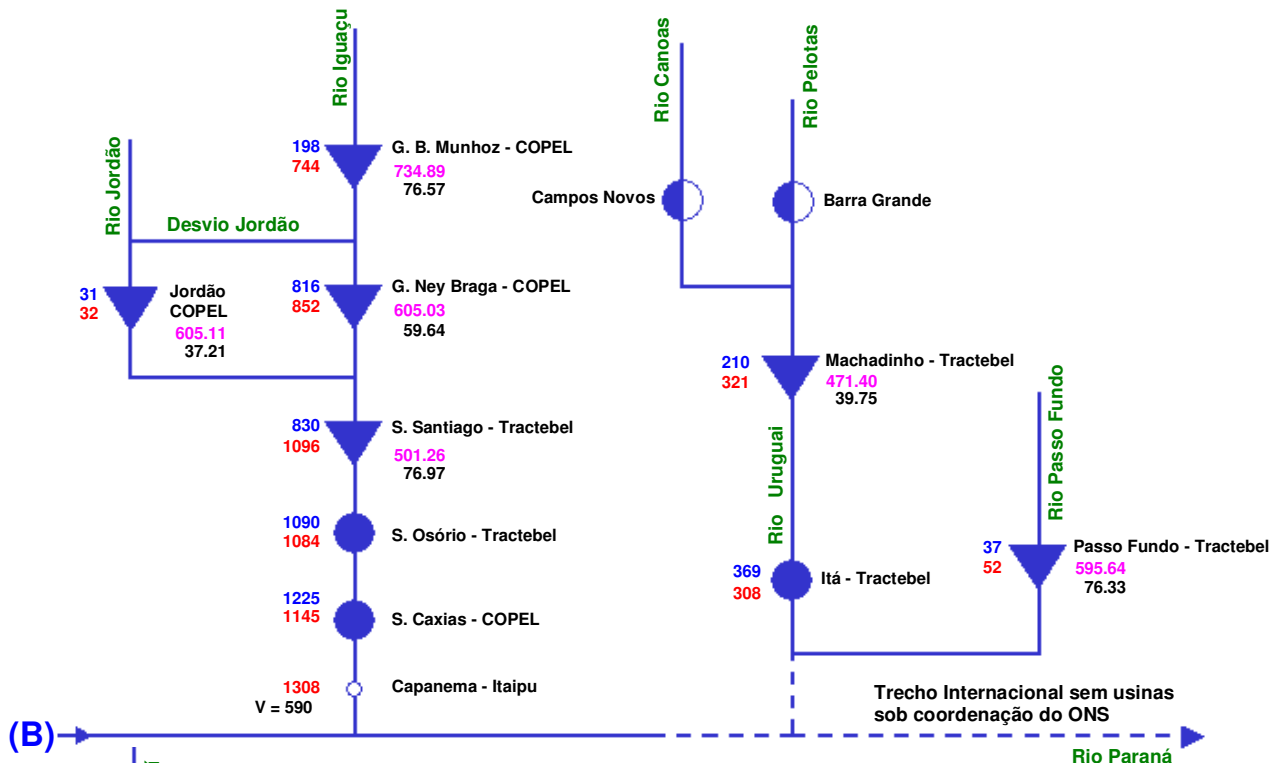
Rio Iguaçu

Rio Canoas

Rio Pelotas

Rio Jordão

198
744
G. B. Munhoz - COPEL
734.89
76.57

Campos Novos

Barra Grande

Desvio Jordão

31
32
Jordão
COPEL
605.11
37.21

816
852
G. Ney Braga - COPEL
605.03
59.64

210
321
Machadinho - Tractebel
471.40
39.75

Rio Passo Fundo

830
1096
S. Santiago - Tractebel
501.26
76.97

Rio Uruguai

1090
1084
S. Osório - Tractebel

37
52
Passo Fundo - Tractebel
595.64
76.33

369
308
Itá - Tractebel

1225
1145
S. Caxias - COPEL

1308
V = 590
Capanema - Itaipu

Trecho Internacional sem usinas sob coordenação do ONS

(B)

Rio Paraná